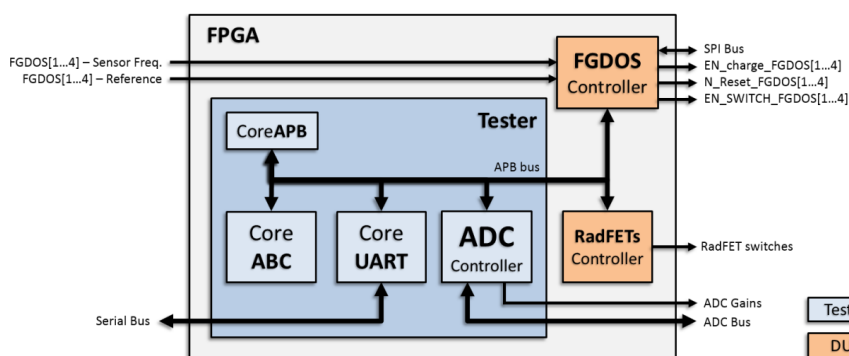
FPGA

FGDOS[1...4] – Sensor Freq.
FGDOS[1...4] – Reference

FGDOS Controller

SPI Bus
EN_charge_FGDOS[1...4]
N_Reset_FGDOS[1...4]
EN_SWITCH_FGDOS[1...4]

Tester

CoreAPB

APB bus

Core ABC

Core UART

ADC Controller

RadFETs Controller

RadFET switches

ADC Gains

Serial Bus

ADC Bus

Test

DU